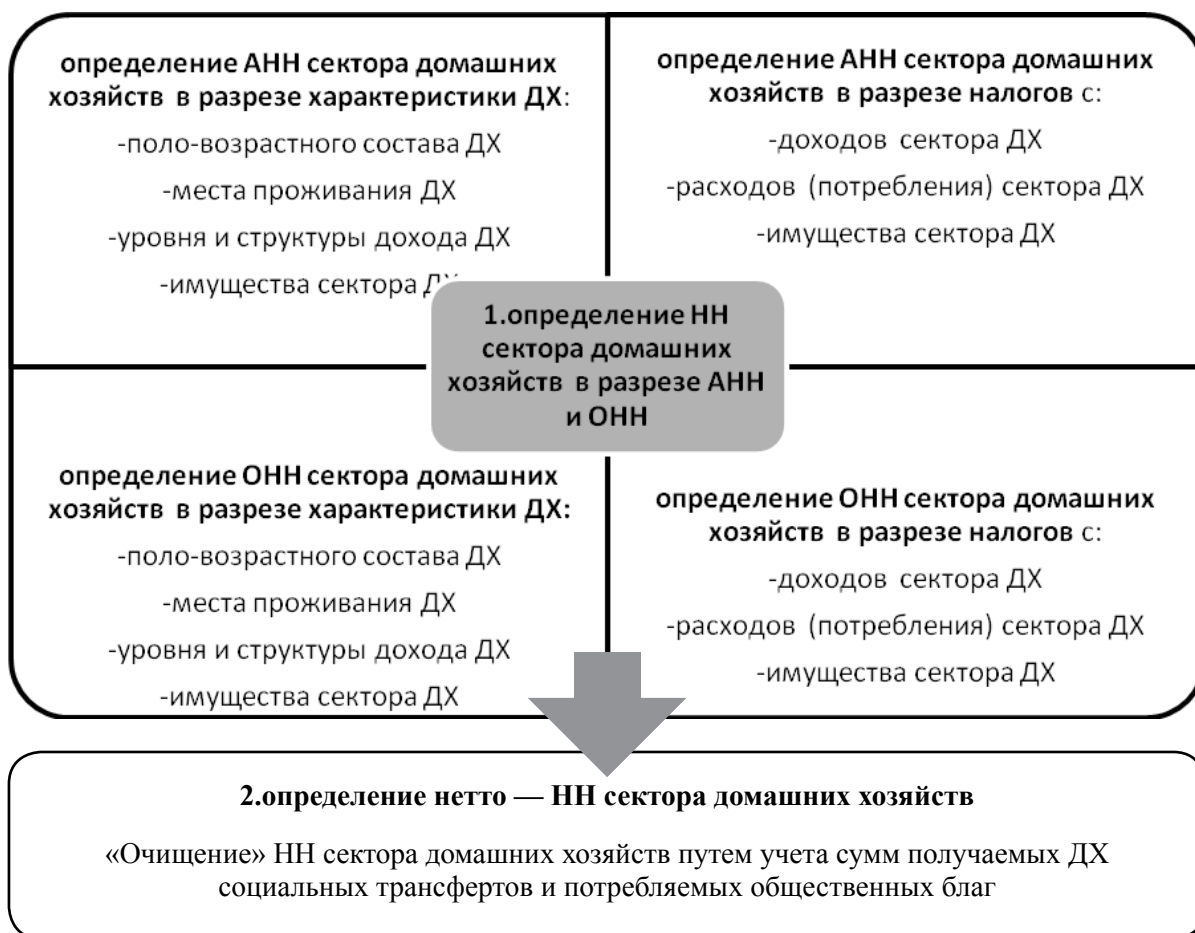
определение АНН сектора домашних хозяйств в разрезе характеристики ДХ:

-поло-возрастного состава ДХ

-места проживания ДХ

-уровня и структуры дохода ДХ

-имущества сектора Д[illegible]

определение АНН сектора домашних хозяйств в разрезе налогов с:

-доходов сектора ДХ

-расходов (потребления) сектора ДХ

-имущества сектора ДХ

1.определение НН сектора домашних хозяйств в разрезе АНН и ОНН

определение ОНН сектора домашних хозяйств в разрезе характеристики ДХ:

-поло-возрастного состава ДХ

-места проживания ДХ

-уровня и структуры дохода ДХ

-имущества сектора ДХ

определение ОНН сектора домашних хозяйств в разрезе налогов с:

-доходов сектора ДХ

-расходов (потребления) сектора ДХ

-имущества сектора ДХ

2.определение нетто — НН сектора домашних хозяйств

«Очищение» НН сектора домашних хозяйств путем учета сумм получаемых ДХ социальных трансфертов и потребляемых общественных благ